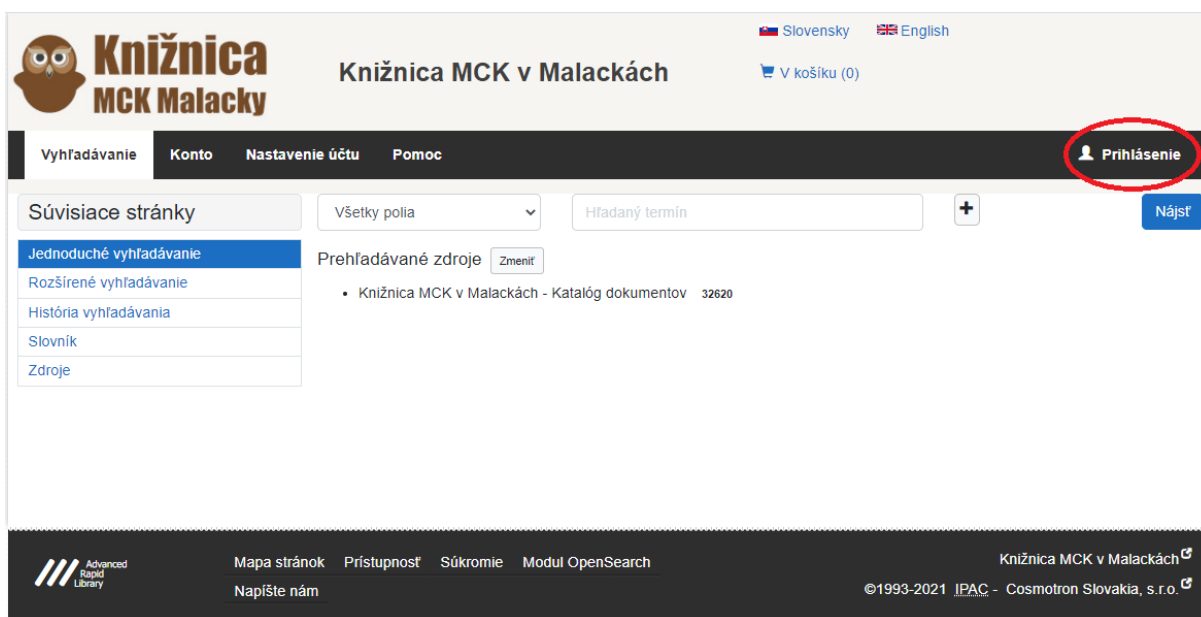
Knižnica MCK Malacky

Knižnica MCK v Malackách

Slovensky English

V košíku (0)

Vyhľadávanie Konto Nastavenie účtu Pomoc

Prihlásenie

Súvisiace stránky

Jednoduché vyhľadávanie
Rozšírené vyhľadávanie
História vyhľadávania
Slovník
Zdroje

Všetky polia

Hľadaný termín

+

Nájsť

Prehľadávané zdroje Zmeniť

- Knižnica MCK v Malackách - Katalóg dokumentov 32620

Advanced Rapid Library

Mapa stránok Prístupnosť Súkromie Modul OpenSearch
Napíšte nám

Knižnica MCK v Malackách

©1993-2021 IPAC - Cosmotron Slovakia, s.r.o.